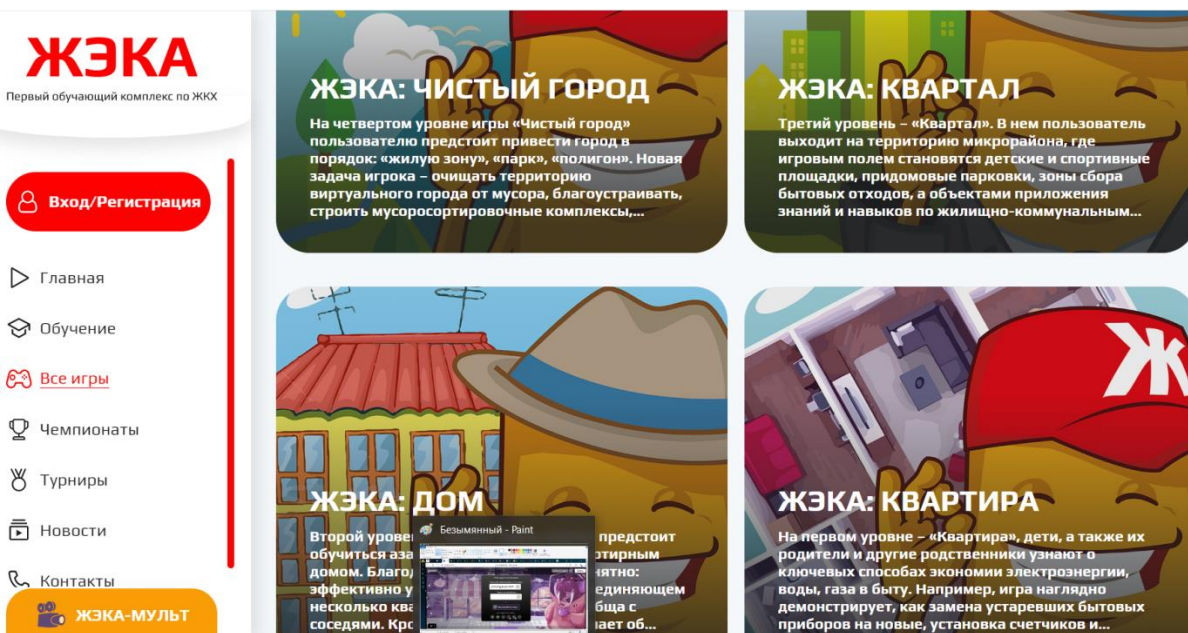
ЖЭКА
Первый обучающий комплекс по ЖКХ

Вход/Регистрация

Главная
Обучение
Все игры
Чемпионаты
Турниры
Новости
Контакты

ЖЭКА-МУЛЬТ

ЖЭКА: ЧИСТЫЙ ГОРОД
На четвертом уровне игры «Чистый город» пользователю предстоит привести город в порядок: «жилую зону», «парк», «полигон». Новая задача игрока – очищать территорию виртуального города от мусора, благоустраивать, строить мусоросортировочные комплексы,...

ЖЭКА: КВАРТАЛ
Третий уровень – «Квартал». В нем пользователь выходит на территорию микрорайона, где игровым полем становятся детские и спортивные площадки, придомовые парковки, зоны сбора бытовых отходов, а объектами приложения знаний и навыков по жилищно-коммунальным...

ЖЭКА: ДОМ
Второй уровен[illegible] предстоит обучиться аза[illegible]отирным домом. Благо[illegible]онятно: эффективно у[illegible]единяющем несколько ква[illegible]бща с соседями. Кро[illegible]ает об...

Безымянный - Paint

ЖЭКА: КВАРТИРА
На первом уровне – «Квартира», дети, а также их родители и другие родственники узнают о ключевых способах экономии электроэнергии, воды, газа в быту. Например, игра наглядно демонстрирует, как замена устаревших бытовых приборов на новые, установка счетчиков и...